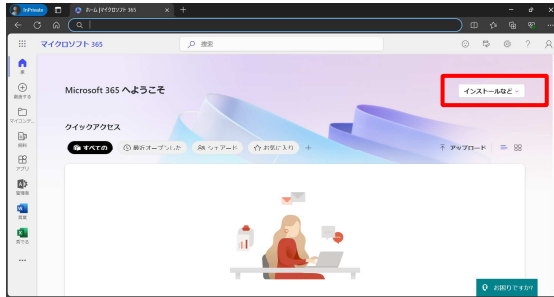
InPrivate
ホーム | マイクロソフト 365
マイクロソフト 365
検索
ホーム
作成する
マイコンテンツ
資料
アプリ
管理者
文書
表計算
...
Microsoft 365 へようこそ
インストールなど
クイックアクセス
すべての
最近オープンした
シェアード
お気に入り
+
アップロード
お困りですか?